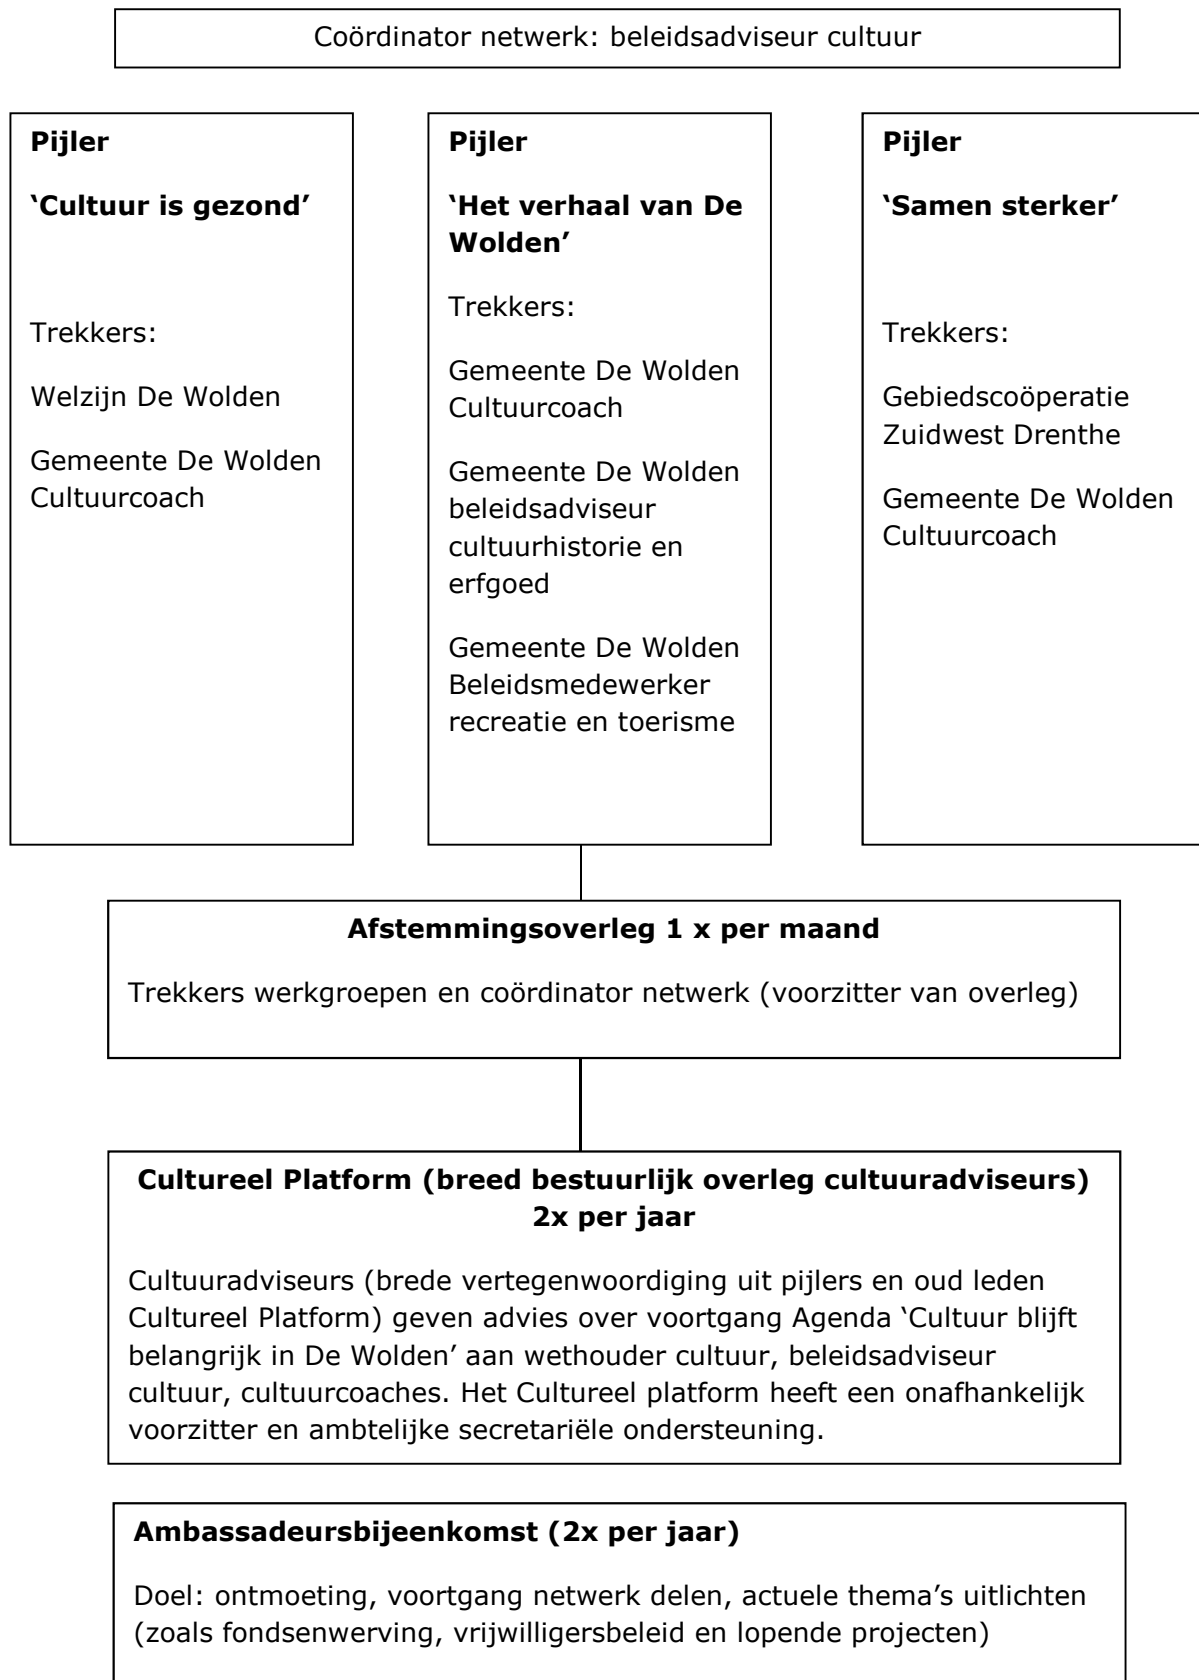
Coördinator netwerk: beleidsadviseur cultuur

**Pijler**

**'Cultuur is gezond'**

Trekkers:

Welzijn De Wolden

Gemeente De Wolden Cultuurcoach

**Pijler**

**'Het verhaal van De Wolden'**

Trekkers:

Gemeente De Wolden Cultuurcoach

Gemeente De Wolden beleidsadviseur cultuurhistorie en erfgoed

Gemeente De Wolden Beleidsmedewerker recreatie en toerisme

**Pijler**

**'Samen sterker'**

Trekkers:

Gebiedscoöperatie Zuidwest Drenthe

Gemeente De Wolden Cultuurcoach

**Afstemmingsoverleg 1 x per maand**

Trekkers werkgroepen en coördinator netwerk (voorzitter van overleg)

**Cultureel Platform (breed bestuurlijk overleg cultuuradviseurs) 2x per jaar**

Cultuuradviseurs (brede vertegenwoordiging uit pijlers en oud leden Cultureel Platform) geven advies over voortgang Agenda 'Cultuur blijft belangrijk in De Wolden' aan wethouder cultuur, beleidsadviseur cultuur, cultuurcoaches. Het Cultureel platform heeft een onafhankelijk voorzitter en ambtelijke secretariële ondersteuning.

**Ambassadeursbijeenkomst (2x per jaar)**

Doel: ontmoeting, voortgang netwerk delen, actuele thema's uitlichten (zoals fondsenwerving, vrijwilligersbeleid en lopende projecten)